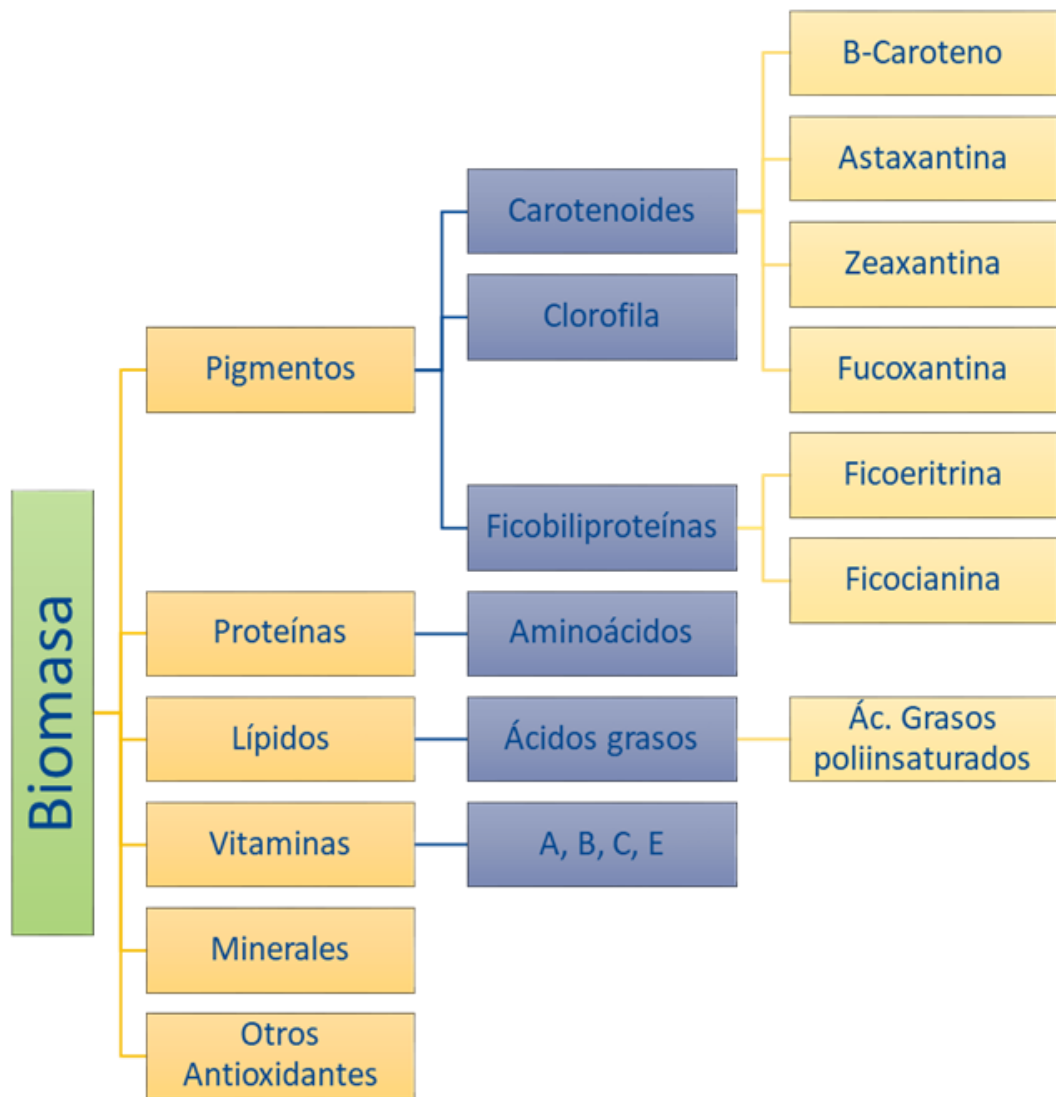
Biomasa

Pigmentos

Carotenoides

B-Caroteno

Astaxantina

Zeaxantina

Fucoxantina

Clorofila

Ficobiliproteínas

Ficoeritrina

Ficocianina

Proteínas

Aminoácidos

Lípidos

Ácidos grasos

Ác. Grasos poliinsaturados

Vitaminas

A, B, C, E

Minerales

Otros Antioxidantes